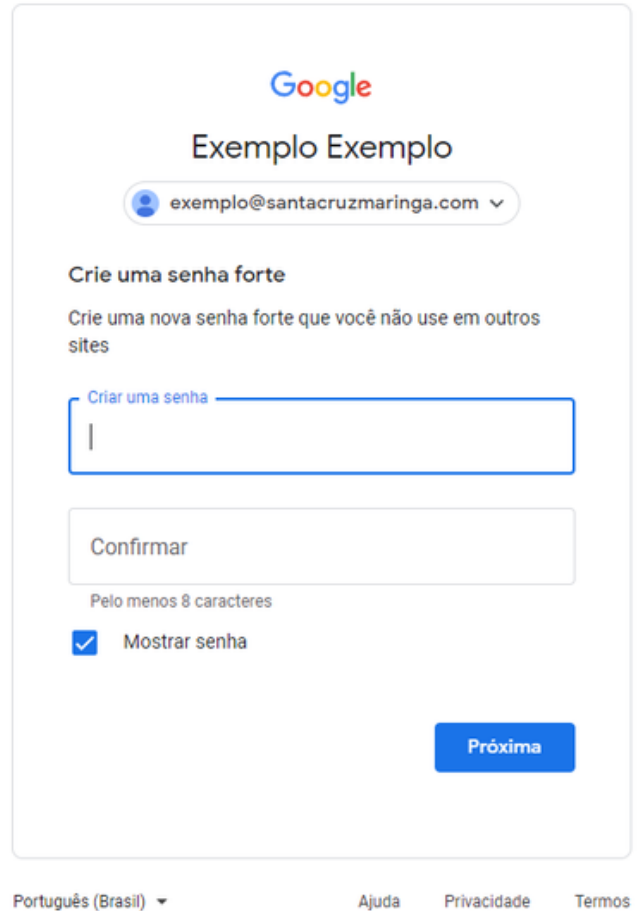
Google

Exemplo Exemplo

exemplo@santacruzmaringa.com

Crie uma senha forte

Crie uma nova senha forte que você não use em outros sites

Criar uma senha

Confirmar

Pelo menos 8 caracteres

Mostrar senha

Próxima

Português (Brasil)

Ajuda Privacidade Termos